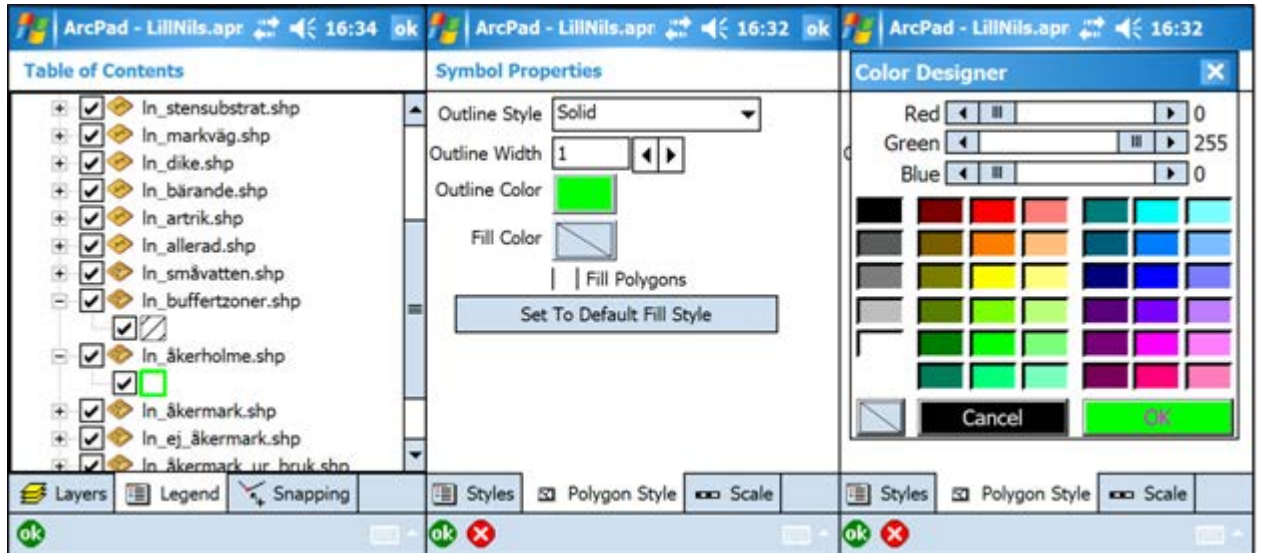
ArcPad - LillNils.apr 16:34 ok

Table of Contents

ln_stensubstrat.shp
ln_markväg.shp
ln_dike.shp
ln_bärande.shp
ln_artrik.shp
ln_allerad.shp
ln_småvatten.shp
ln_buffertzoner.shp
ln_åkerholme.shp
ln_åkermark.shp
ln_ej_åkermark.shp
ln_åkermark_ur_bruk.shp

Layers | Legend | Snapping

ok

ArcPad - LillNils.apr 16:32 ok

Symbol Properties

Outline Style Solid
Outline Width 1
Outline Color
Fill Color
Fill Polygons
Set To Default Fill Style

Styles | Polygon Style | Scale

ArcPad - LillNils.apr 16:32

Color Designer

Red 0
Green 255
Blue 0

Cancel
OK

Styles | Polygon Style | Scale